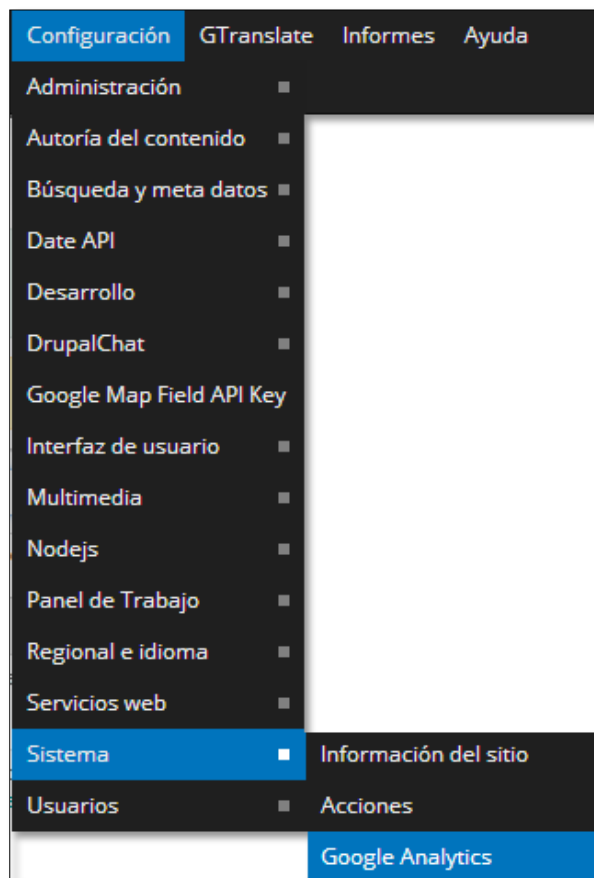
Configuración GTranslate Informes Ayuda

Administración
Autoría del contenido
Búsqueda y meta datos
Date API
Desarrollo
DrupalChat
Google Map Field API Key
Interfaz de usuario
Multimedia
Nodejs
Panel de Trabajo
Regional e idioma
Servicios web
Sistema
Usuarios

Información del sitio
Acciones
Google Analytics